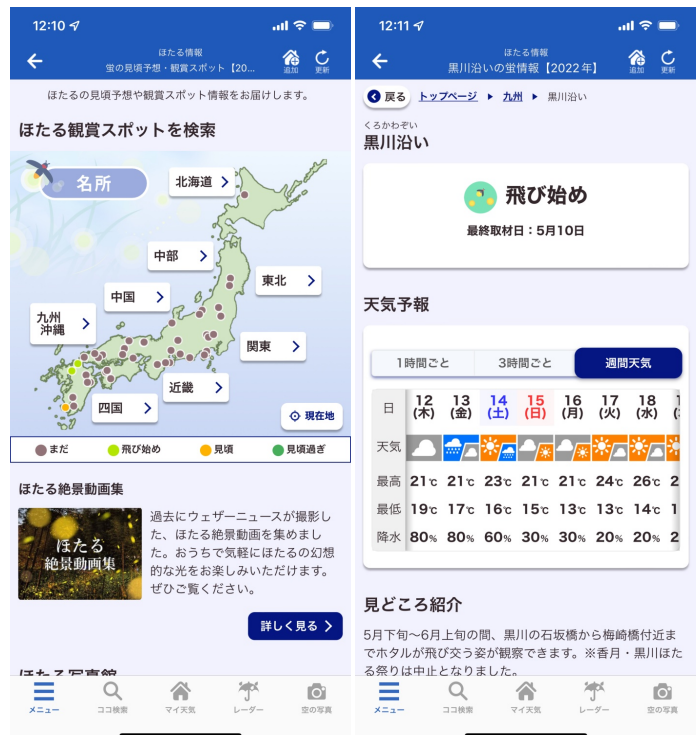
12:10

ほたる情報
蛍の見頃予想・観賞スポット【20...

追加 更新

ほたるの見頃予想や観賞スポット情報をお届けします。

ほたる観賞スポットを検索

名所

北海道 >
中部 >
東北 >
中国 >
九州 沖縄 >
関東 >
近畿 >
四国 >
現在地

まだ　飛び始め　見頃　見頃過ぎ

ほたる絶景動画集

ほたる 絶景動画集

過去にウェザーニュースが撮影した、ほたる絶景動画を集めました。おうちで気軽にほたるの幻想的な光をお楽しみいただけます。ぜひご覧ください。

詳しく見る >

ほたる写真館

メニュー　ココ検索　マイ天気　レーダー　空の写真

12:11

ほたる情報
黒川沿いの蛍情報【2022年】

追加 更新

戻る　トップページ ▸ 九州 ▸ 黒川沿い

くろかわぞい
黒川沿い

飛び始め
最終取材日：5月10日

天気予報

1時間ごと　3時間ごと　週間天気

| 日 | 12 (木) | 13 (金) | 14 (土) | 15 (日) | 16 (月) | 17 (火) | 18 (水) |
|---|---|---|---|---|---|---|---|
| 天気 | | | | | | | |
| 最高 | 21℃ | 21℃ | 23℃ | 21℃ | 21℃ | 24℃ | 26℃ |
| 最低 | 19℃ | 17℃ | 16℃ | 15℃ | 13℃ | 13℃ | 14℃ |
| 降水 | 80% | 80% | 60% | 30% | 30% | 20% | 20% |

見どころ紹介

5月下旬〜6月上旬の間、黒川の石坂橋から梅崎橋付近までホタルが飛び交う姿が観察できます。※香月・黒川ほたる祭りは中止となりました。

メニュー　ココ検索　マイ天気　レーダー　空の写真